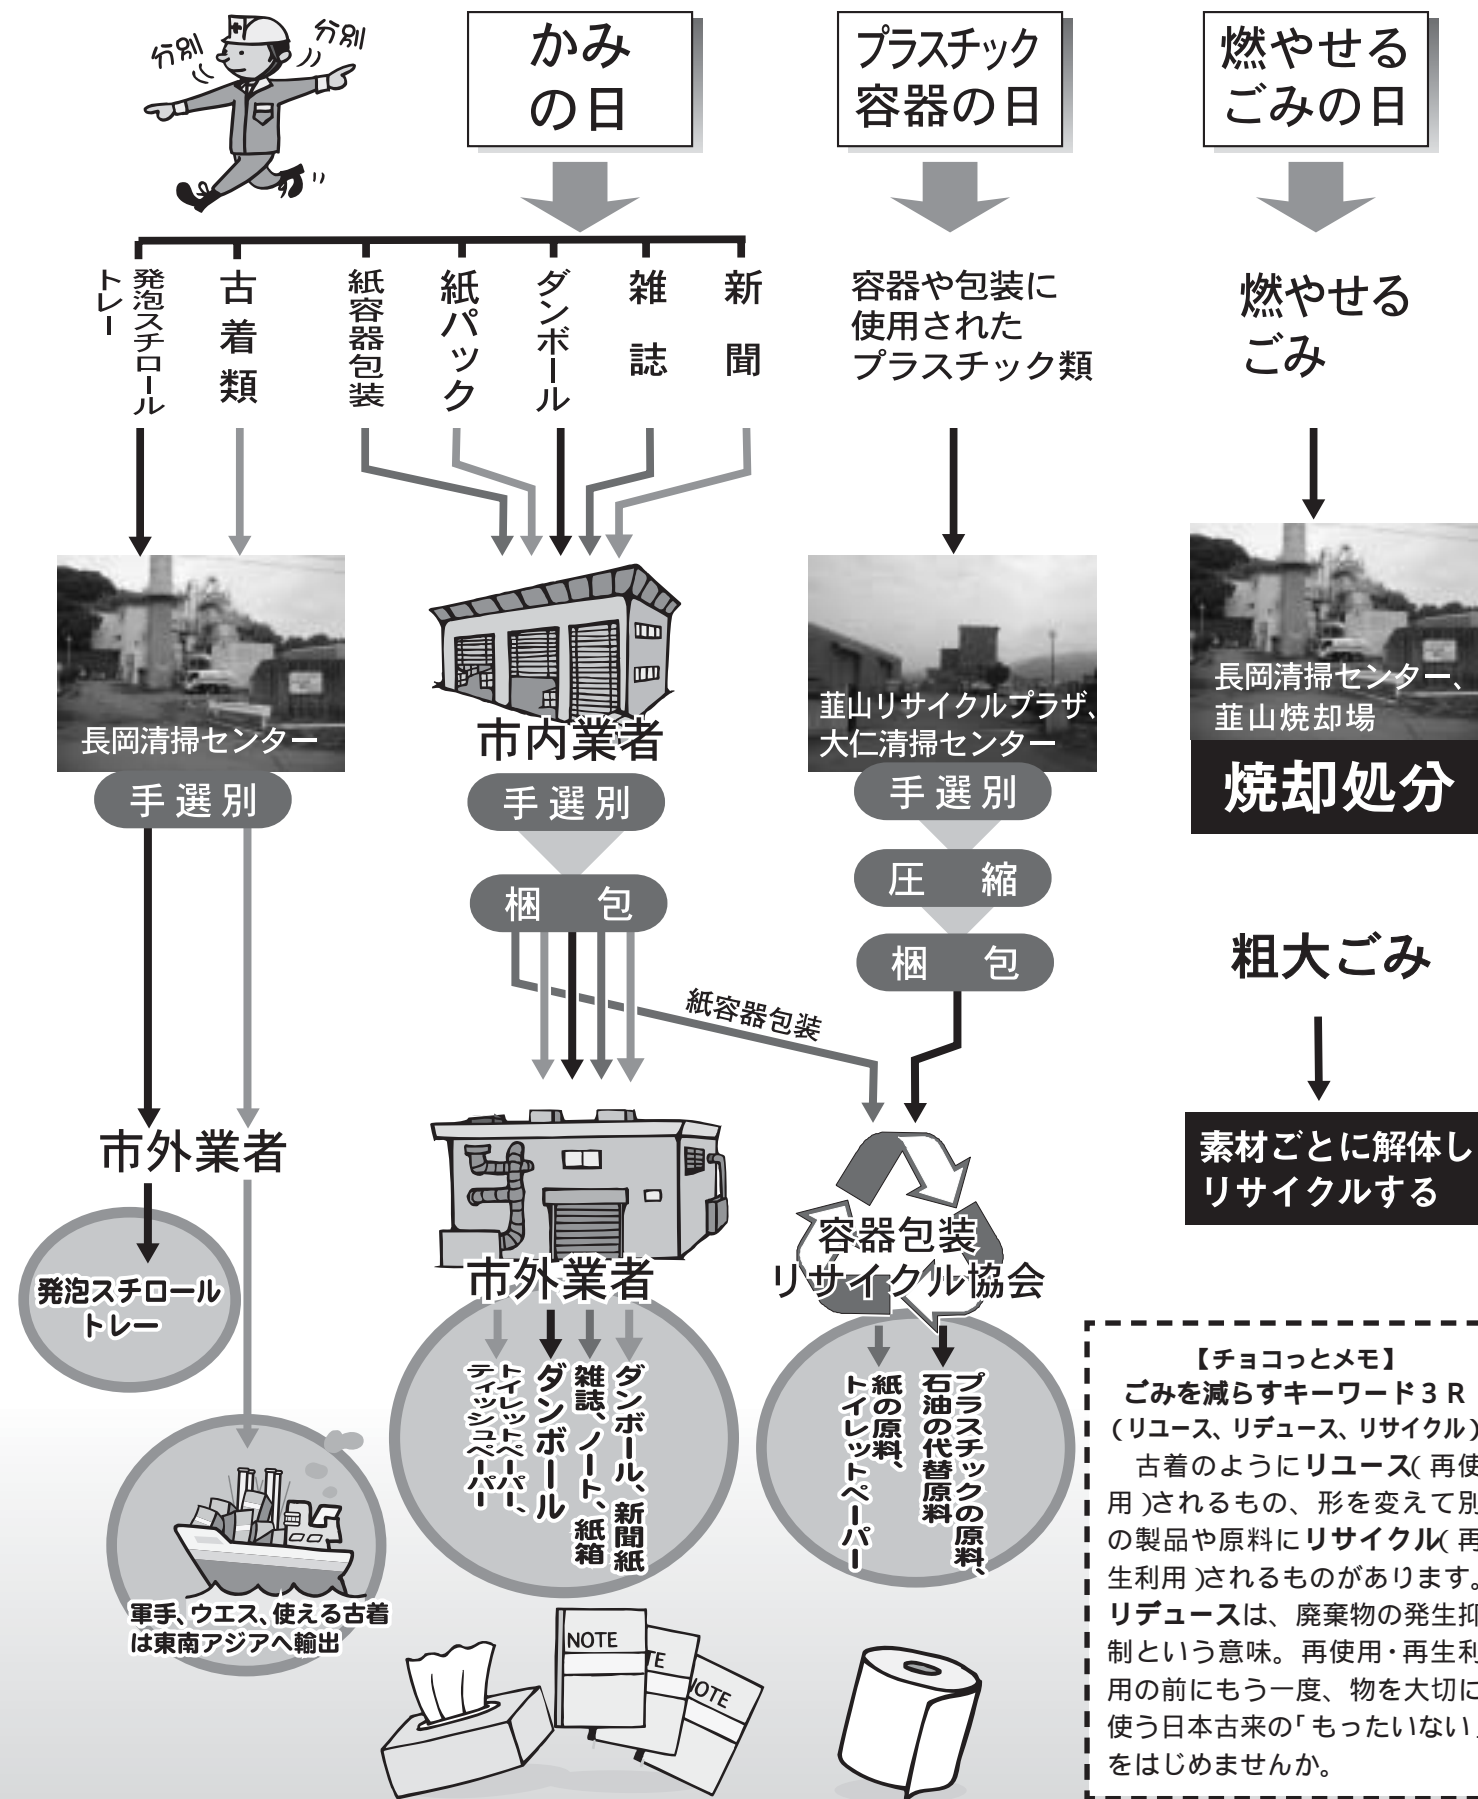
分別 分別

かみの日

プラスチック容器の日

燃やせるごみの日

発泡スチロールトレー
古着類
紙容器包装
紙パック
ダンボール
雑誌
新聞

容器や包装に使用されたプラスチック類

燃やせるごみ

長岡清掃センター
手選別

市内業者
手選別
梱包

韮山リサイクルプラザ、大仁清掃センター
手選別
圧縮
梱包

長岡清掃センター、韮山焼却場
焼却処分

粗大ごみ

紙容器包装

市外業者

発泡スチロールトレー

軍手、ウエス、使える古着は東南アジアへ輸出

市外業者

ダンボール、新聞紙
雑誌、ノート、紙箱
ダンボール
トイレットペーパー、ティッシュペーパー

容器包装リサイクル協会

プラスチックの原料、石油の代替原料
紙の原料、トイレットペーパー

素材ごとに解体しリサイクルする

NOTE
NOTE
NOTE

【チョコっとメモ】
ごみを減らすキーワード３Ｒ
（リユース、リデュース、リサイクル）
古着のようにリユース（再使用）されるもの、形を変えて別の製品や原料にリサイクル（再生利用）されるものがあります。リデュースは、廃棄物の発生抑制という意味。再使用・再生利用の前にもう一度、物を大切に使う日本古来の「もったいない」をはじめませんか。